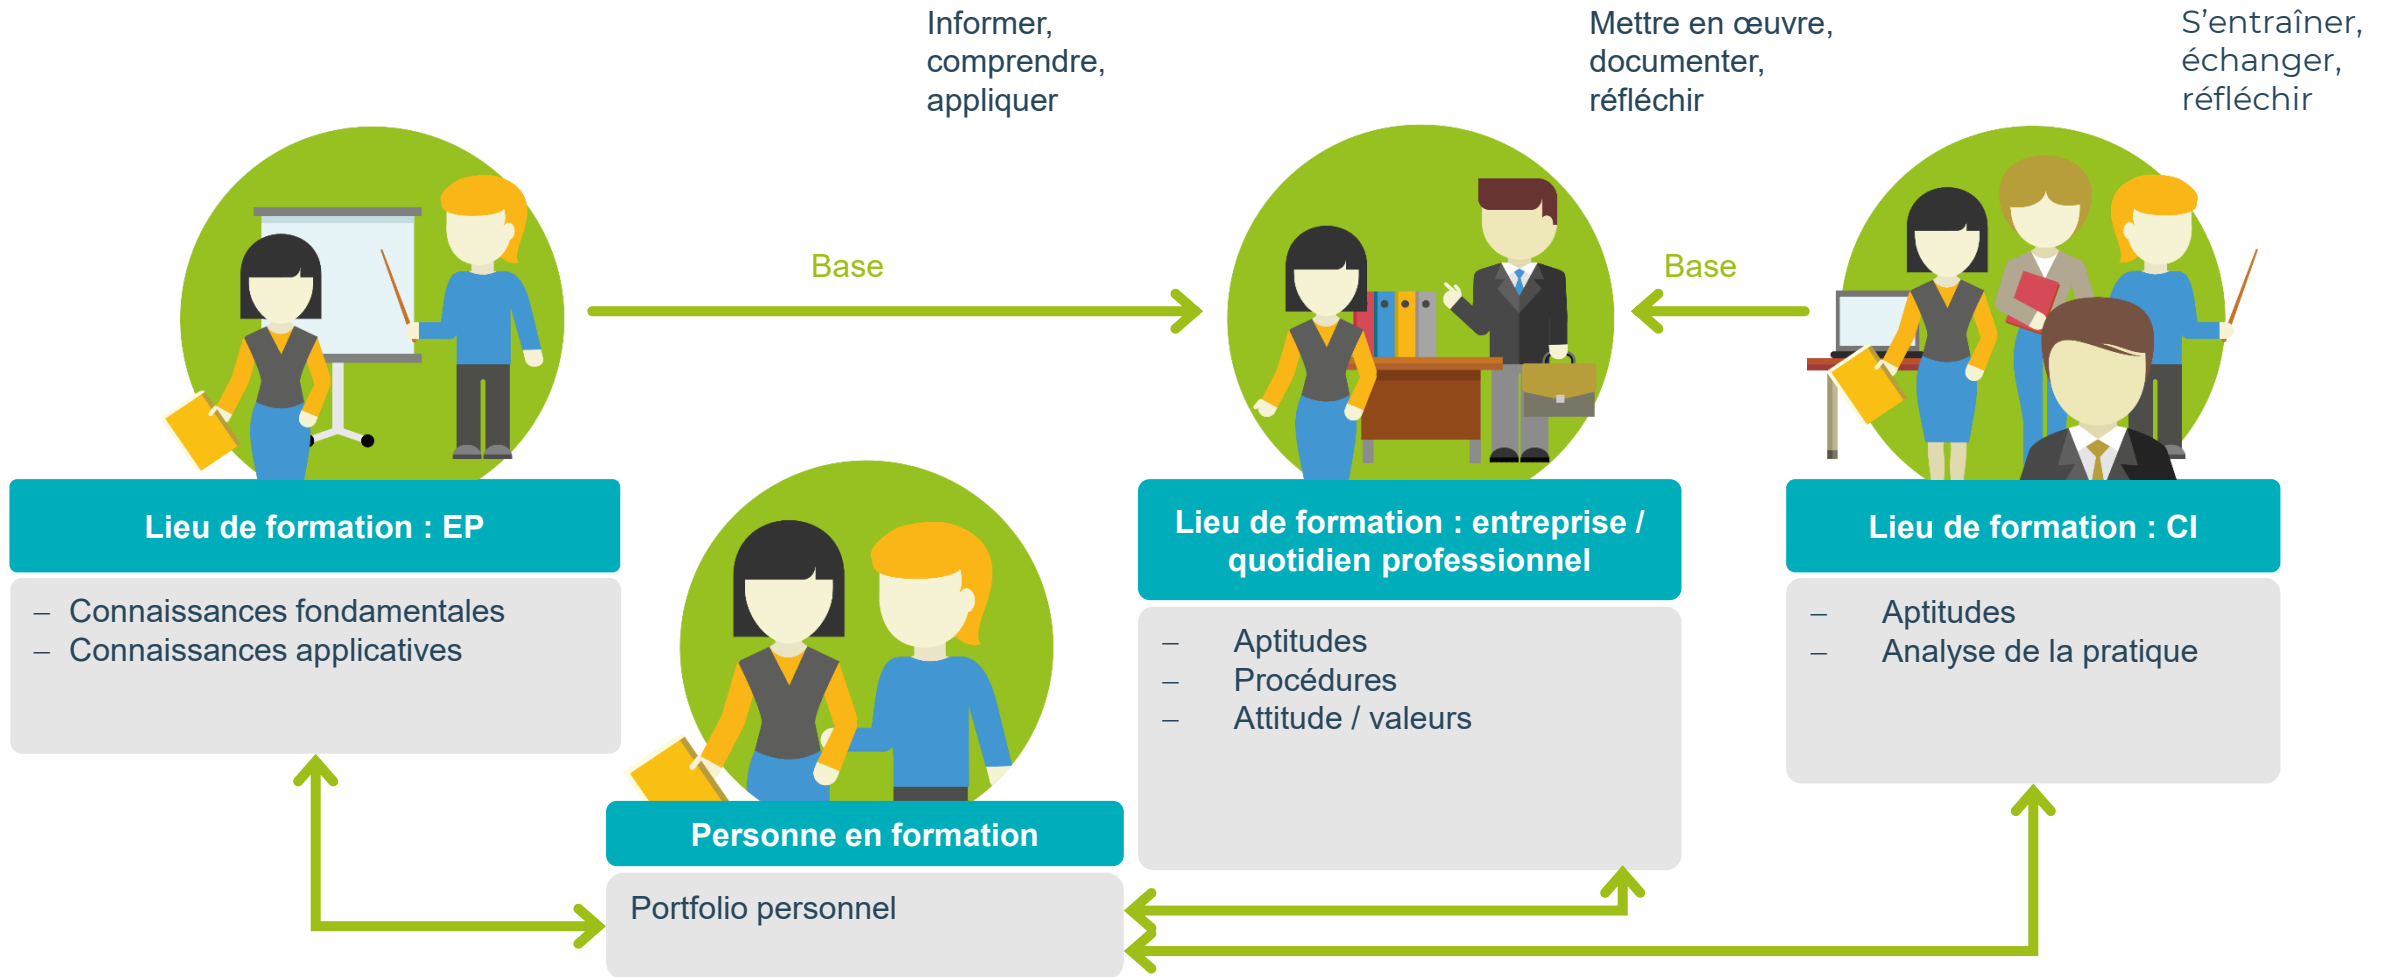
Informer, comprendre, appliquer

Mettre en œuvre, documenter, réfléchir

S’entraîner, échanger, réfléchir

Base

Base

Lieu de formation : EP

– Connaissances fondamentales
– Connaissances applicatives

Lieu de formation : entreprise / quotidien professionnel

– Aptitudes
– Procédures
– Attitude / valeurs

Lieu de formation : CI

– Aptitudes
– Analyse de la pratique

Personne en formation

Portfolio personnel